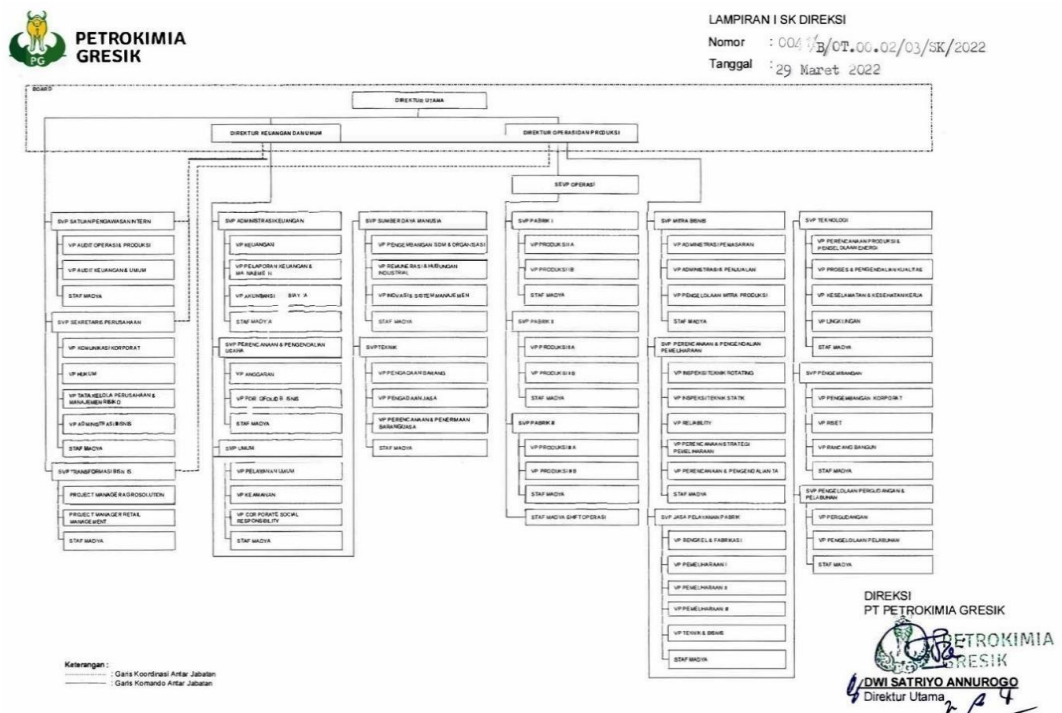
PG PETROKIMIA GRESIK

LAMPIRAN I SK DIREKSI
Nomor : 004 /B/OT.00.02/03/SK/2022
Tanggal : 29 Maret 2022

BOARD
DIREKTUR UTAMA
DIREKTUR KEUANGAN DAN UMUM
DIREKTUR OPERASI DAN PRODUKSI
SEVP OPERASI

SVP SATUAN PENGAWASAN INTERN
VP AUDIT OPERASI & PRODUKSI
VP AUDIT KEUANGAN & UMUM
STAF MADYA

SVP SEKRETARIS PERUSAHAAN
VP KOMUNIKASI KORPORAT
VP HUKUM
VP TATA KELOLA PERUSAHAAN & MANAJEMEN RISIKO
VP ADMINISTRASI BISNIS
STAF MADYA

SVP TRANSFORMASI BISNIS
PROJECT MANAGER AGROSOLUTION
PROJECT MANAGER RETAIL MANAGEMENT
STAF MADYA

SVP ADMINISTRASI KEUANGAN
VP KEUANGAN
VP PELAPORAN KEUANGAN & MANAJEMEN
VP AKUNTANSI BIAYA
STAF MADYA

SVP PERENCANAAN & PENGENDALIAN USAHA
VP ANGGARAN
VP PORTOFOLIO BISNIS
STAF MADYA

SVP UMUM
VP PELAYANAN UMUM
VP KEAMANAN
VP CORPORATE SOCIAL RESPONSIBILITY
STAF MADYA

SVP SUMBER DAYA MANUSIA
VP PENGEMBANGAN SDM & ORGANISASI
VP REMUNERASI & HUBUNGAN INDUSTRIAL
VP INOVASI & SISTEM MANAJEMEN
STAF MADYA

SVP TEKNIK
VP PENGADAAN BARANG
VP PENGADAAN JASA
VP PERENCANAAN & PENERIMAAN BARANG/JASA
STAF MADYA

SVP PABRIK I
VP PRODUKSI IA
VP PRODUKSI IB
STAF MADYA

SVP PABRIK II
VP PRODUKSI IIA
VP PRODUKSI IIB
STAF MADYA

SVP PABRIK III
VP PRODUKSI IIIA
VP PRODUKSI IIIB
STAF MADYA

STAF MADYA SHIFT OPERASI

SVP MITRA BISNIS
VP ADMINISTRASI PEMASARAN
VP ADMINISTRASI PENJUALAN
VP PENGELOLAAN MITRA PRODUKSI
STAF MADYA

SVP PERENCANAAN & PENGENDALIAN PEMELIHARAAN
VP INSPEKSI TEKNIK ROTATING
VP INSPEKSI TEKNIK STATIK
VP RELIABILITY
VP PERENCANAAN STRATEGI PEMELIHARAAN
VP PERENCANAAN & PENGENDALIAN TA
STAF MADYA

SVP JASA PELAYANAN PABRIK
VP BENGKEL & FABRIKASI
VP PEMELIHARAAN I
VP PEMELIHARAAN II
VP PEMELIHARAAN III
VP TENAGA & BENGKEL
STAF MADYA

SVP TEKNOLOGI
VP PERENCANAAN PRODUKSI & PENGELOLAAN ENERGI
VP PROSES & PENGENDALIAN KUALITAS
VP KESELAMATAN & KESEHATAN KERJA
VP LINGKUNGAN
STAF MADYA

SVP PENGEMBANGAN
VP PENGEMBANGAN KORPORAT
VP RISET
VP RANCANG BANGUN
STAF MADYA

SVP PENGELOLAAN PERGUDANGAN & PELABUHAN
VP PERGUDANGAN
VP PENGELOLAAN PELABUHAN
STAF MADYA

Keterangan :
: Garis Koordinasi Antar Jabatan
: Garis Komando Antar Jabatan

DIREKSI
PT PETROKIMIA GRESIK
PETROKIMIA GRESIK
DWI SATRIYO ANNUROGO
Direktur Utama